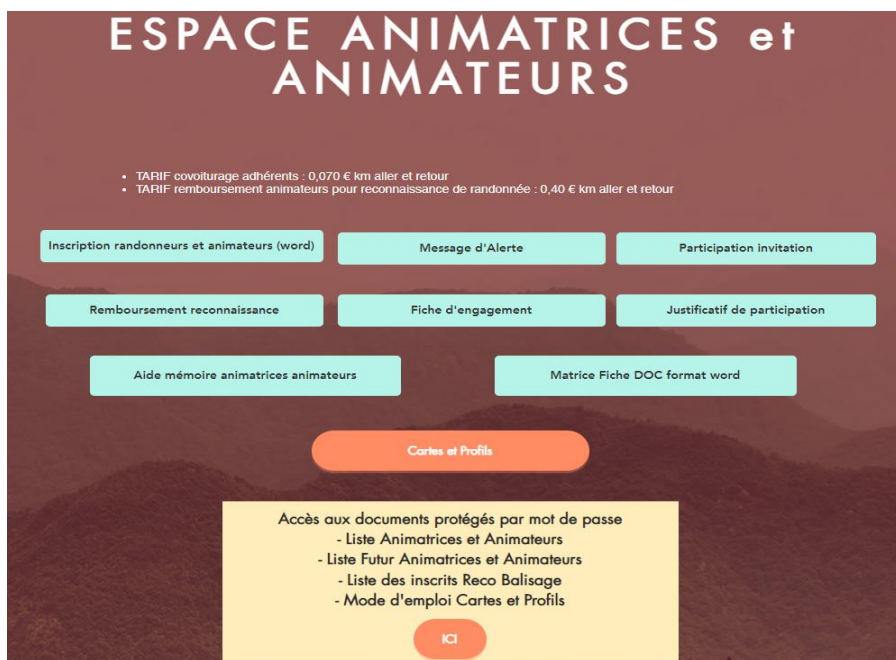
ESPACE ANIMATRICES et ANIMATEURS

- TARIF covoiturage adhérents : 0,070 € km aller et retour
- TARIF remboursement animateurs pour reconnaissance de randonnée : 0,40 € km aller et retour

Inscription randonneurs et animateurs (word)

Message d'Alerte

Participation invitation

Remboursement reconnaissance

Fiche d'engagement

Justificatif de participation

Aide mémoire animatrices animateurs

Matrice Fiche DOC format word

Cartes et Profils

Accès aux documents protégés par mot de passe
- Liste Animatrices et Animateurs
- Liste Futur Animatrices et Animateurs
- Liste des inscrits Reco Balisage
- Mode d'emploi Cartes et Profils

ICI